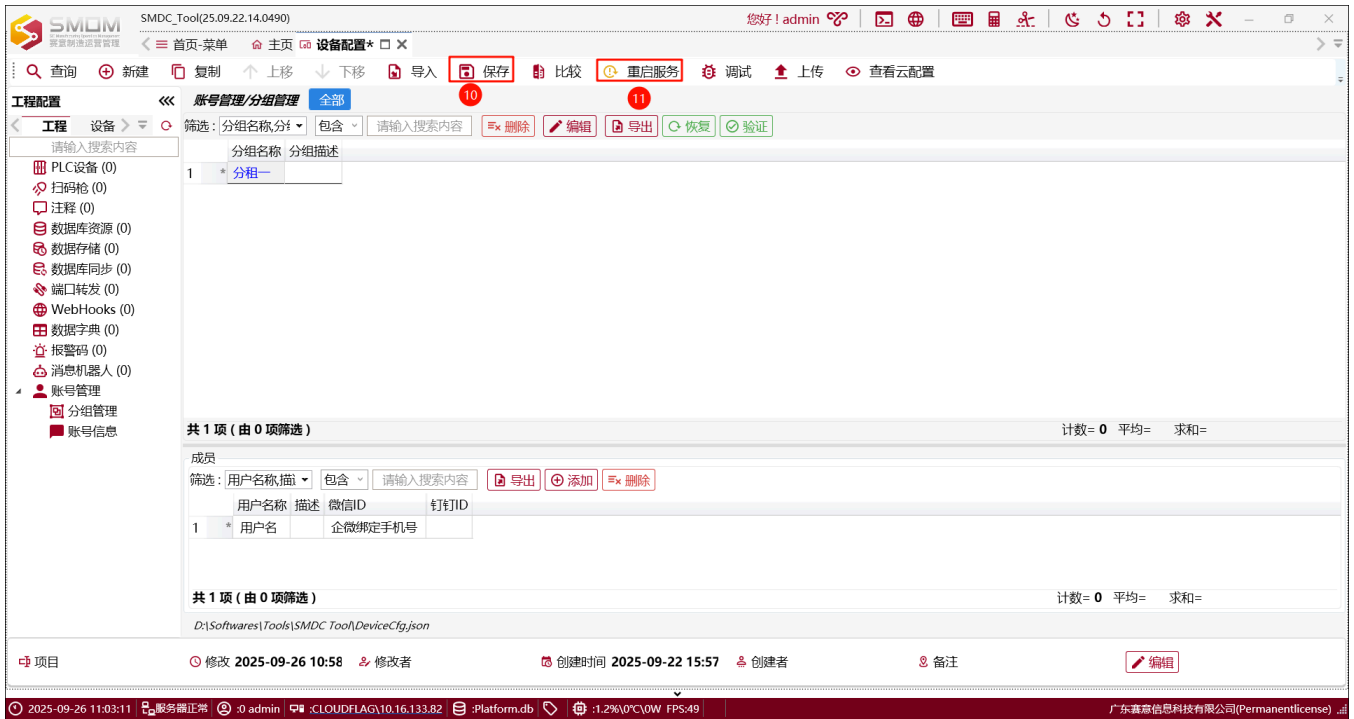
SMDM 赛普制造运营管理
SMDC_Tool(25.09.22.14.0490)
您好！admin
首页-菜单　主页　设备配置*
查询　新建　复制　上移　下移　导入　保存　比较　重启服务　调试　上传　查看云配置
10　11
工程配置
工程　设备
请输入搜索内容
PLC设备 (0)
扫码枪 (0)
注释 (0)
数据库资源 (0)
数据存储 (0)
数据库同步 (0)
端口转发 (0)
WebHooks (0)
数据字典 (0)
报警码 (0)
消息机器人 (0)
账号管理
分组管理
账号信息
账号管理/分组管理　全部
筛选：分组名称,分组　包含　请输入搜索内容　删除　编辑　导出　恢复　验证

|   |   | 分组名称 | 分组描述 |
|---|---|---|---|
| 1 | * | 分租一 |  |

共 1 项（由 0 项筛选）　计数= 0　平均=　求和=
成员
筛选：用户名称,描述　包含　请输入搜索内容　导出　添加　删除

|   |   | 用户名称 | 描述 | 微信ID | 钉钉ID |
|---|---|---|---|---|---|
| 1 | * | 用户名 |  | 企微绑定手机号 |  |

共 1 项（由 0 项筛选）　计数= 0　平均=　求和=
D:\Softwares\Tools\SMDC Tool\DeviceCfg.json
项目　修改 2025-09-26 10:58　修改者　创建时间 2025-09-22 15:57　创建者　备注　编辑
2025-09-26 11:03:11　服务器正常　:0 admin　:CLOUDFLAG\10.16.133.82　:Platform.db　:1.2%\0°C\0W FPS:49　广东赛意信息科技有限公司(Permanentlicense)